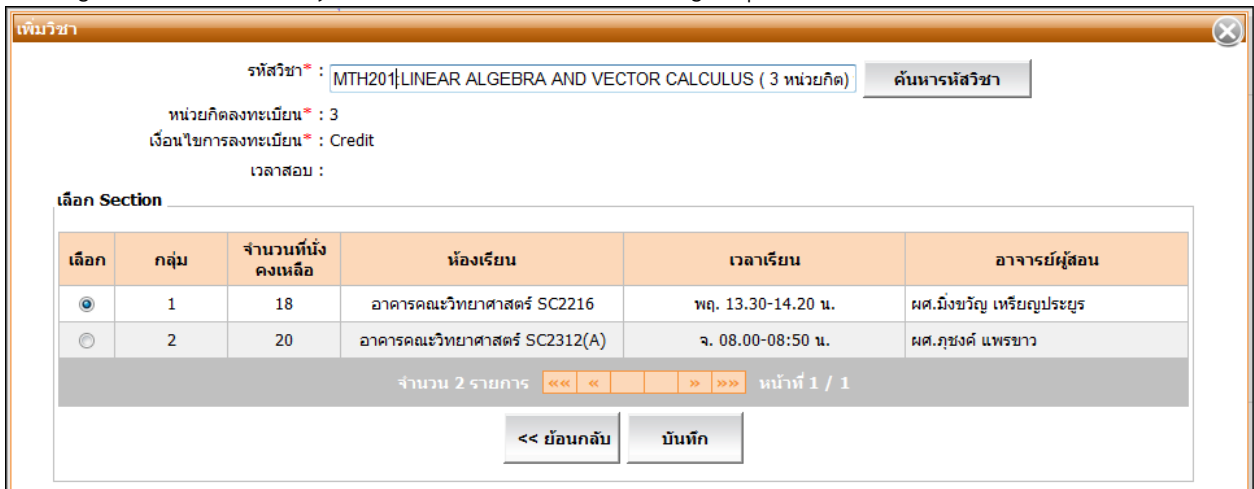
เพิ่มวิชา

รหัสวิชา* : MTH201|LINEAR ALGEBRA AND VECTOR CALCULUS ( 3 หน่วยกิต) ค้นหารหัสวิชา

หน่วยกิตลงทะเบียน* : 3

เงื่อนไขการลงทะเบียน* : Credit

เวลาสอบ :

เลือก Section

| เลือก | กลุ่ม | จำนวนที่นั่งคงเหลือ | ห้องเรียน | เวลาเรียน | อาจารย์ผู้สอน |
|---|---|---|---|---|---|
| ◉ | 1 | 18 | อาคารคณะวิทยาศาสตร์ SC2216 | พฤ. 13.30-14.20 น. | ผศ.มิ่งขวัญ เหรียญประยูร |
| ○ | 2 | 20 | อาคารคณะวิทยาศาสตร์ SC2312(A) | จ. 08.00-08:50 น. | ผศ.ภุชงค์ แพรขาว |

จำนวน 2 รายการ «« « » »» หน้าที่ 1 / 1

<< ย้อนกลับ บันทึก